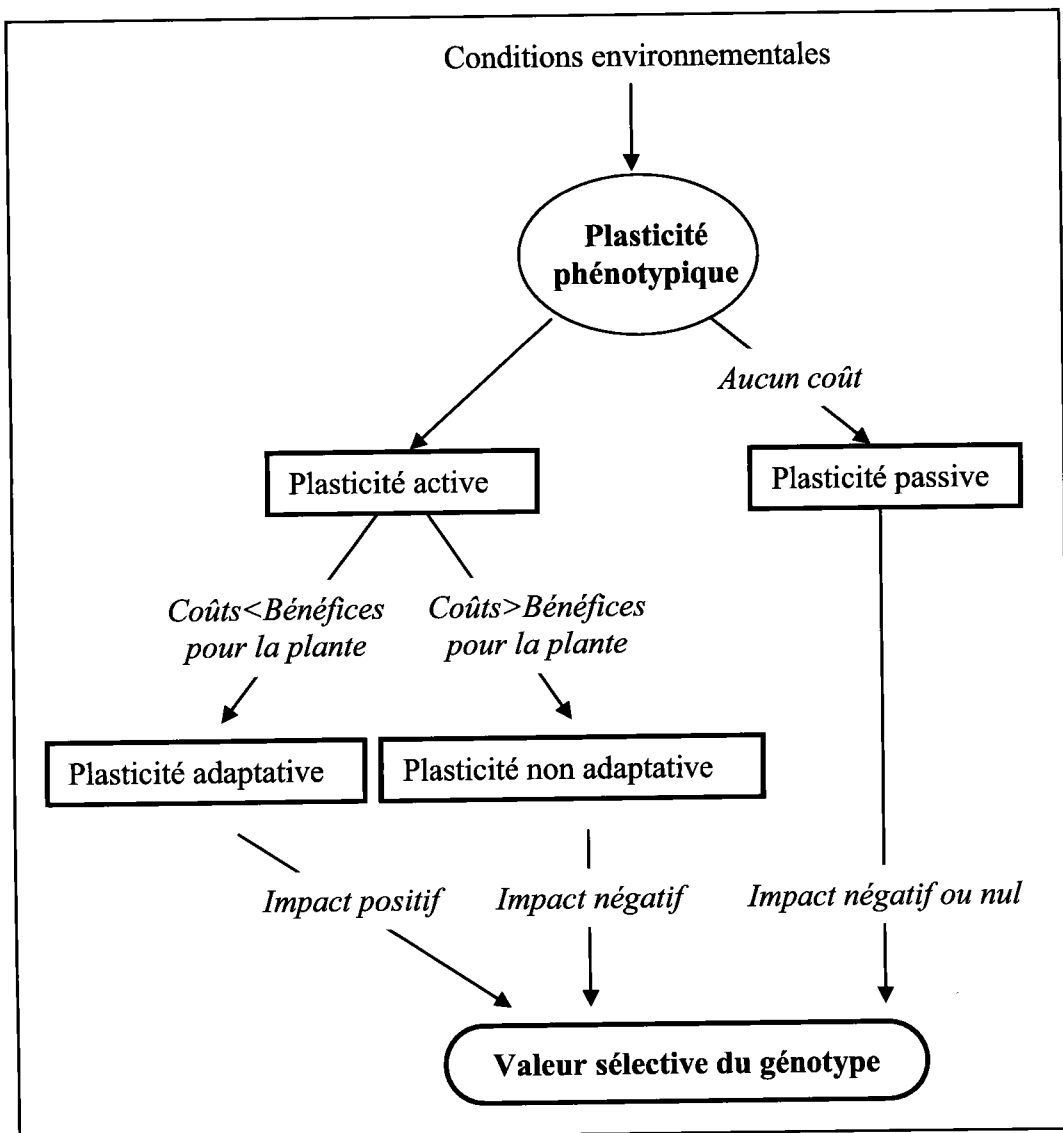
Conditions environnementales

Plasticité phénotypique

Aucun coût

Plasticité active

Plasticité passive

Coûts<Bénéfices pour la plante

Coûts>Bénéfices pour la plante

Plasticité adaptative

Plasticité non adaptative

Impact positif

Impact négatif

Impact négatif ou nul

Valeur sélective du génotype